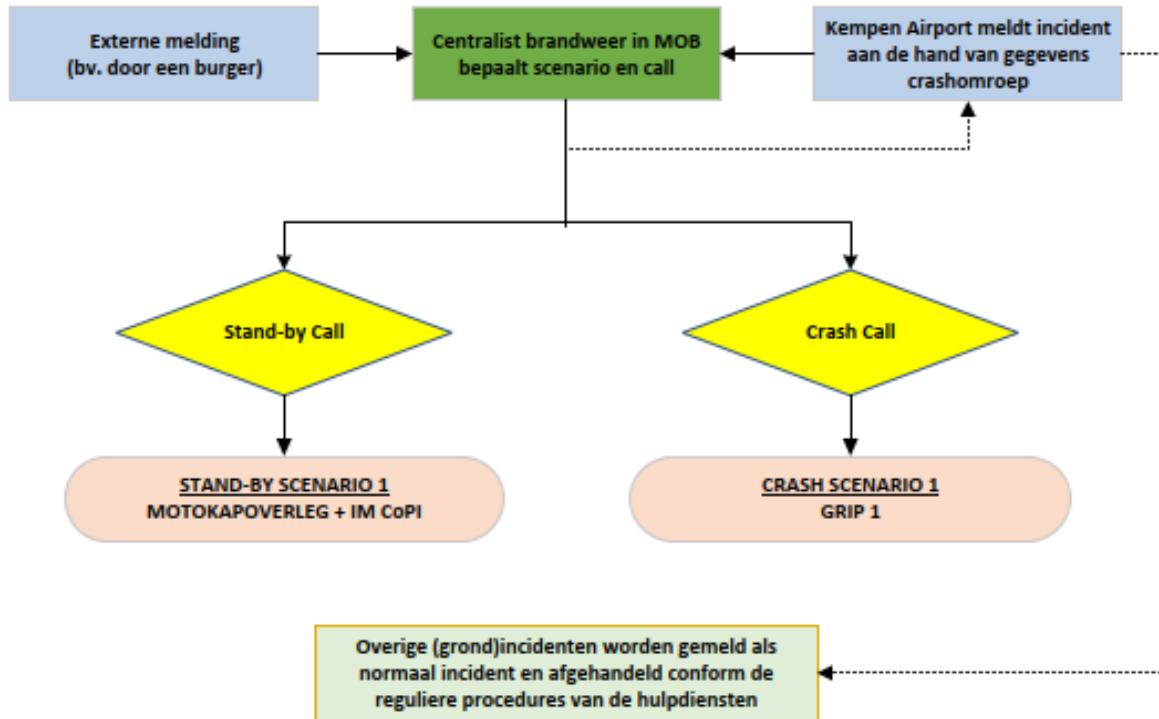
Externe melding
(bv. door een burger)

Centralist brandweer in MOB bepaalt scenario en call

Kempen Airport meldt incident aan de hand van gegevens crashomroep

Stand-by Call

Crash Call

STAND-BY SCENARIO 1
MOTOKAPOVERLEG + IM CoPI

CRASH SCENARIO 1
GRIP 1

Overige (grond)incidenten worden gemeld als normaal incident en afgehandeld conform de reguliere procedures van de hulpdiensten